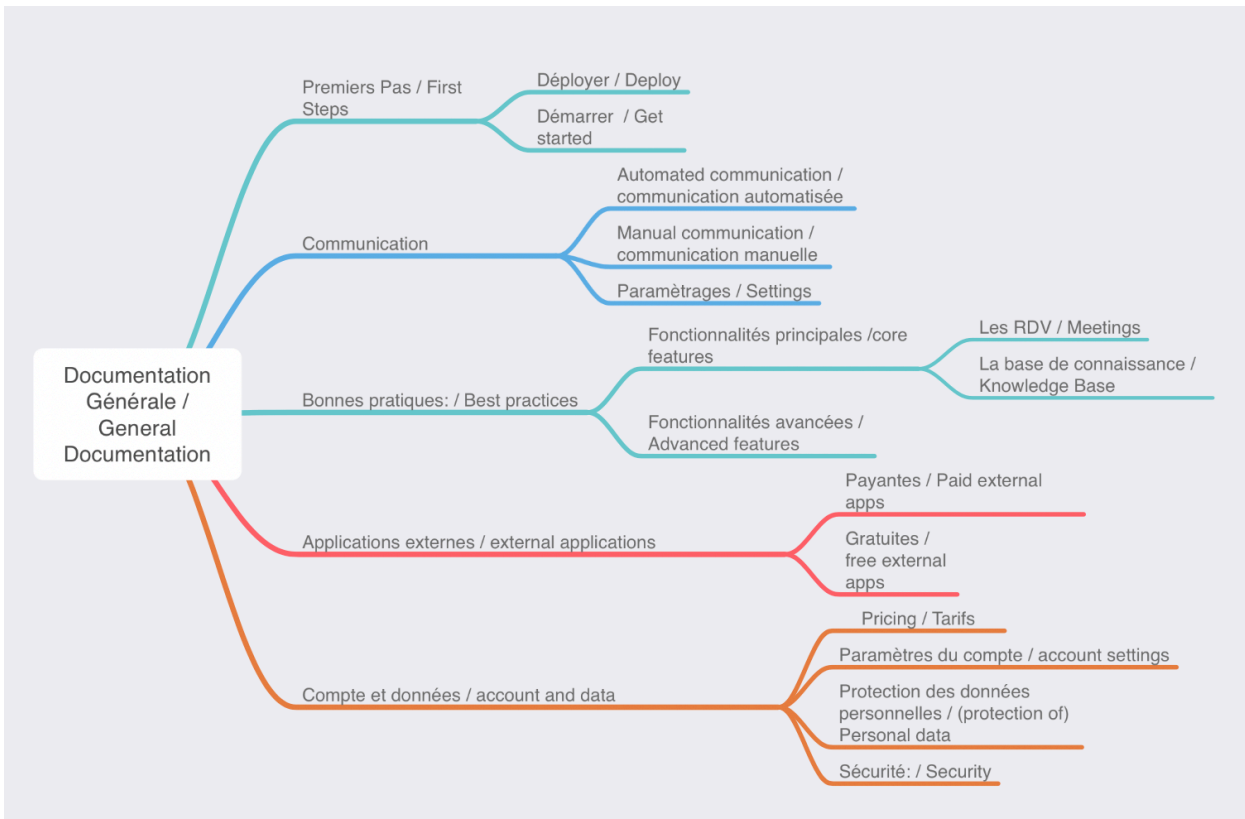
Documentation Générale / General Documentation

Premiers Pas / First Steps

Déployer / Deploy

Démarrer / Get started

Communication

Automated communication / communication automatisée

Manual communication / communication manuelle

Paramètrages / Settings

Bonnes pratiques: / Best practices

Fonctionnalités principales /core features

Les RDV / Meetings

La base de connaissance / Knowledge Base

Fonctionnalités avancées / Advanced features

Applications externes / external applications

Payantes / Paid external apps

Gratuites / free external apps

Compte et données / account and data

Pricing / Tarifs

Paramètres du compte / account settings

Protection des données personnelles / (protection of) Personal data

Sécurité: / Security